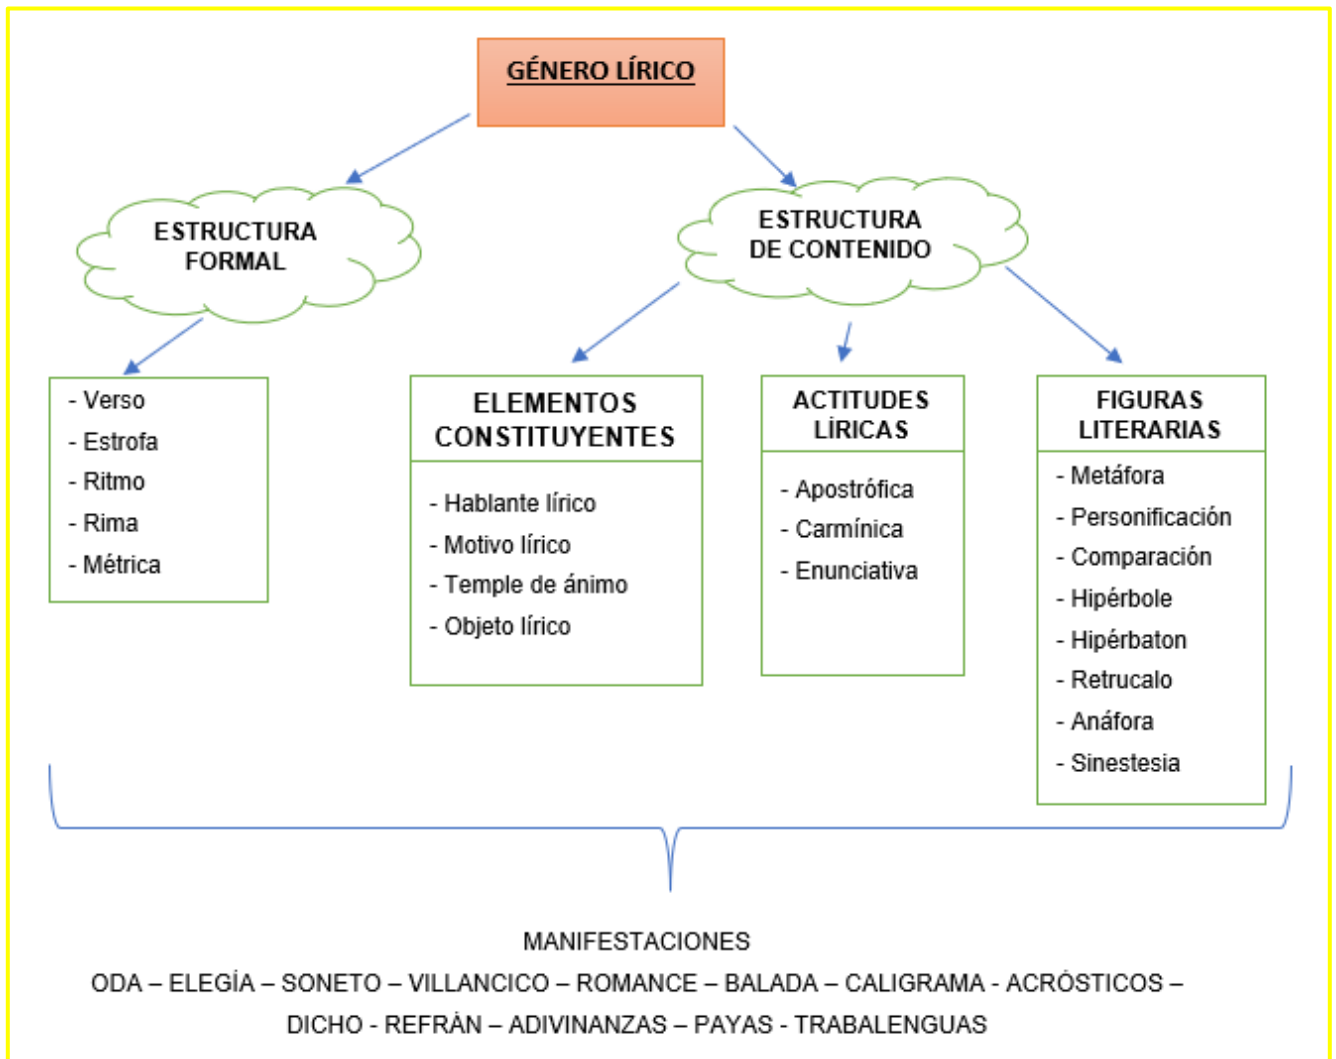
GÉNERO LÍRICO

ESTRUCTURA FORMAL

ESTRUCTURA DE CONTENIDO

- Verso
- Estrofa
- Ritmo
- Rima
- Métrica

ELEMENTOS CONSTITUYENTES

- Hablante lírico
- Motivo lírico
- Temple de ánimo
- Objeto lírico

ACTITUDES LÍRICAS

- Apostrófica
- Carmínica
- Enunciativa

FIGURAS LITERARIAS

- Metáfora
- Personificación
- Comparación
- Hipérbole
- Hipérbaton
- Retrucalo
- Anáfora
- Sinestesia

MANIFESTACIONES

ODA – ELEGÍA – SONETO – VILLANCICO – ROMANCE – BALADA – CALIGRAMA - ACRÓSTICOS – DICHO - REFRÁN – ADIVINANZAS – PAYAS - TRABALENGUAS